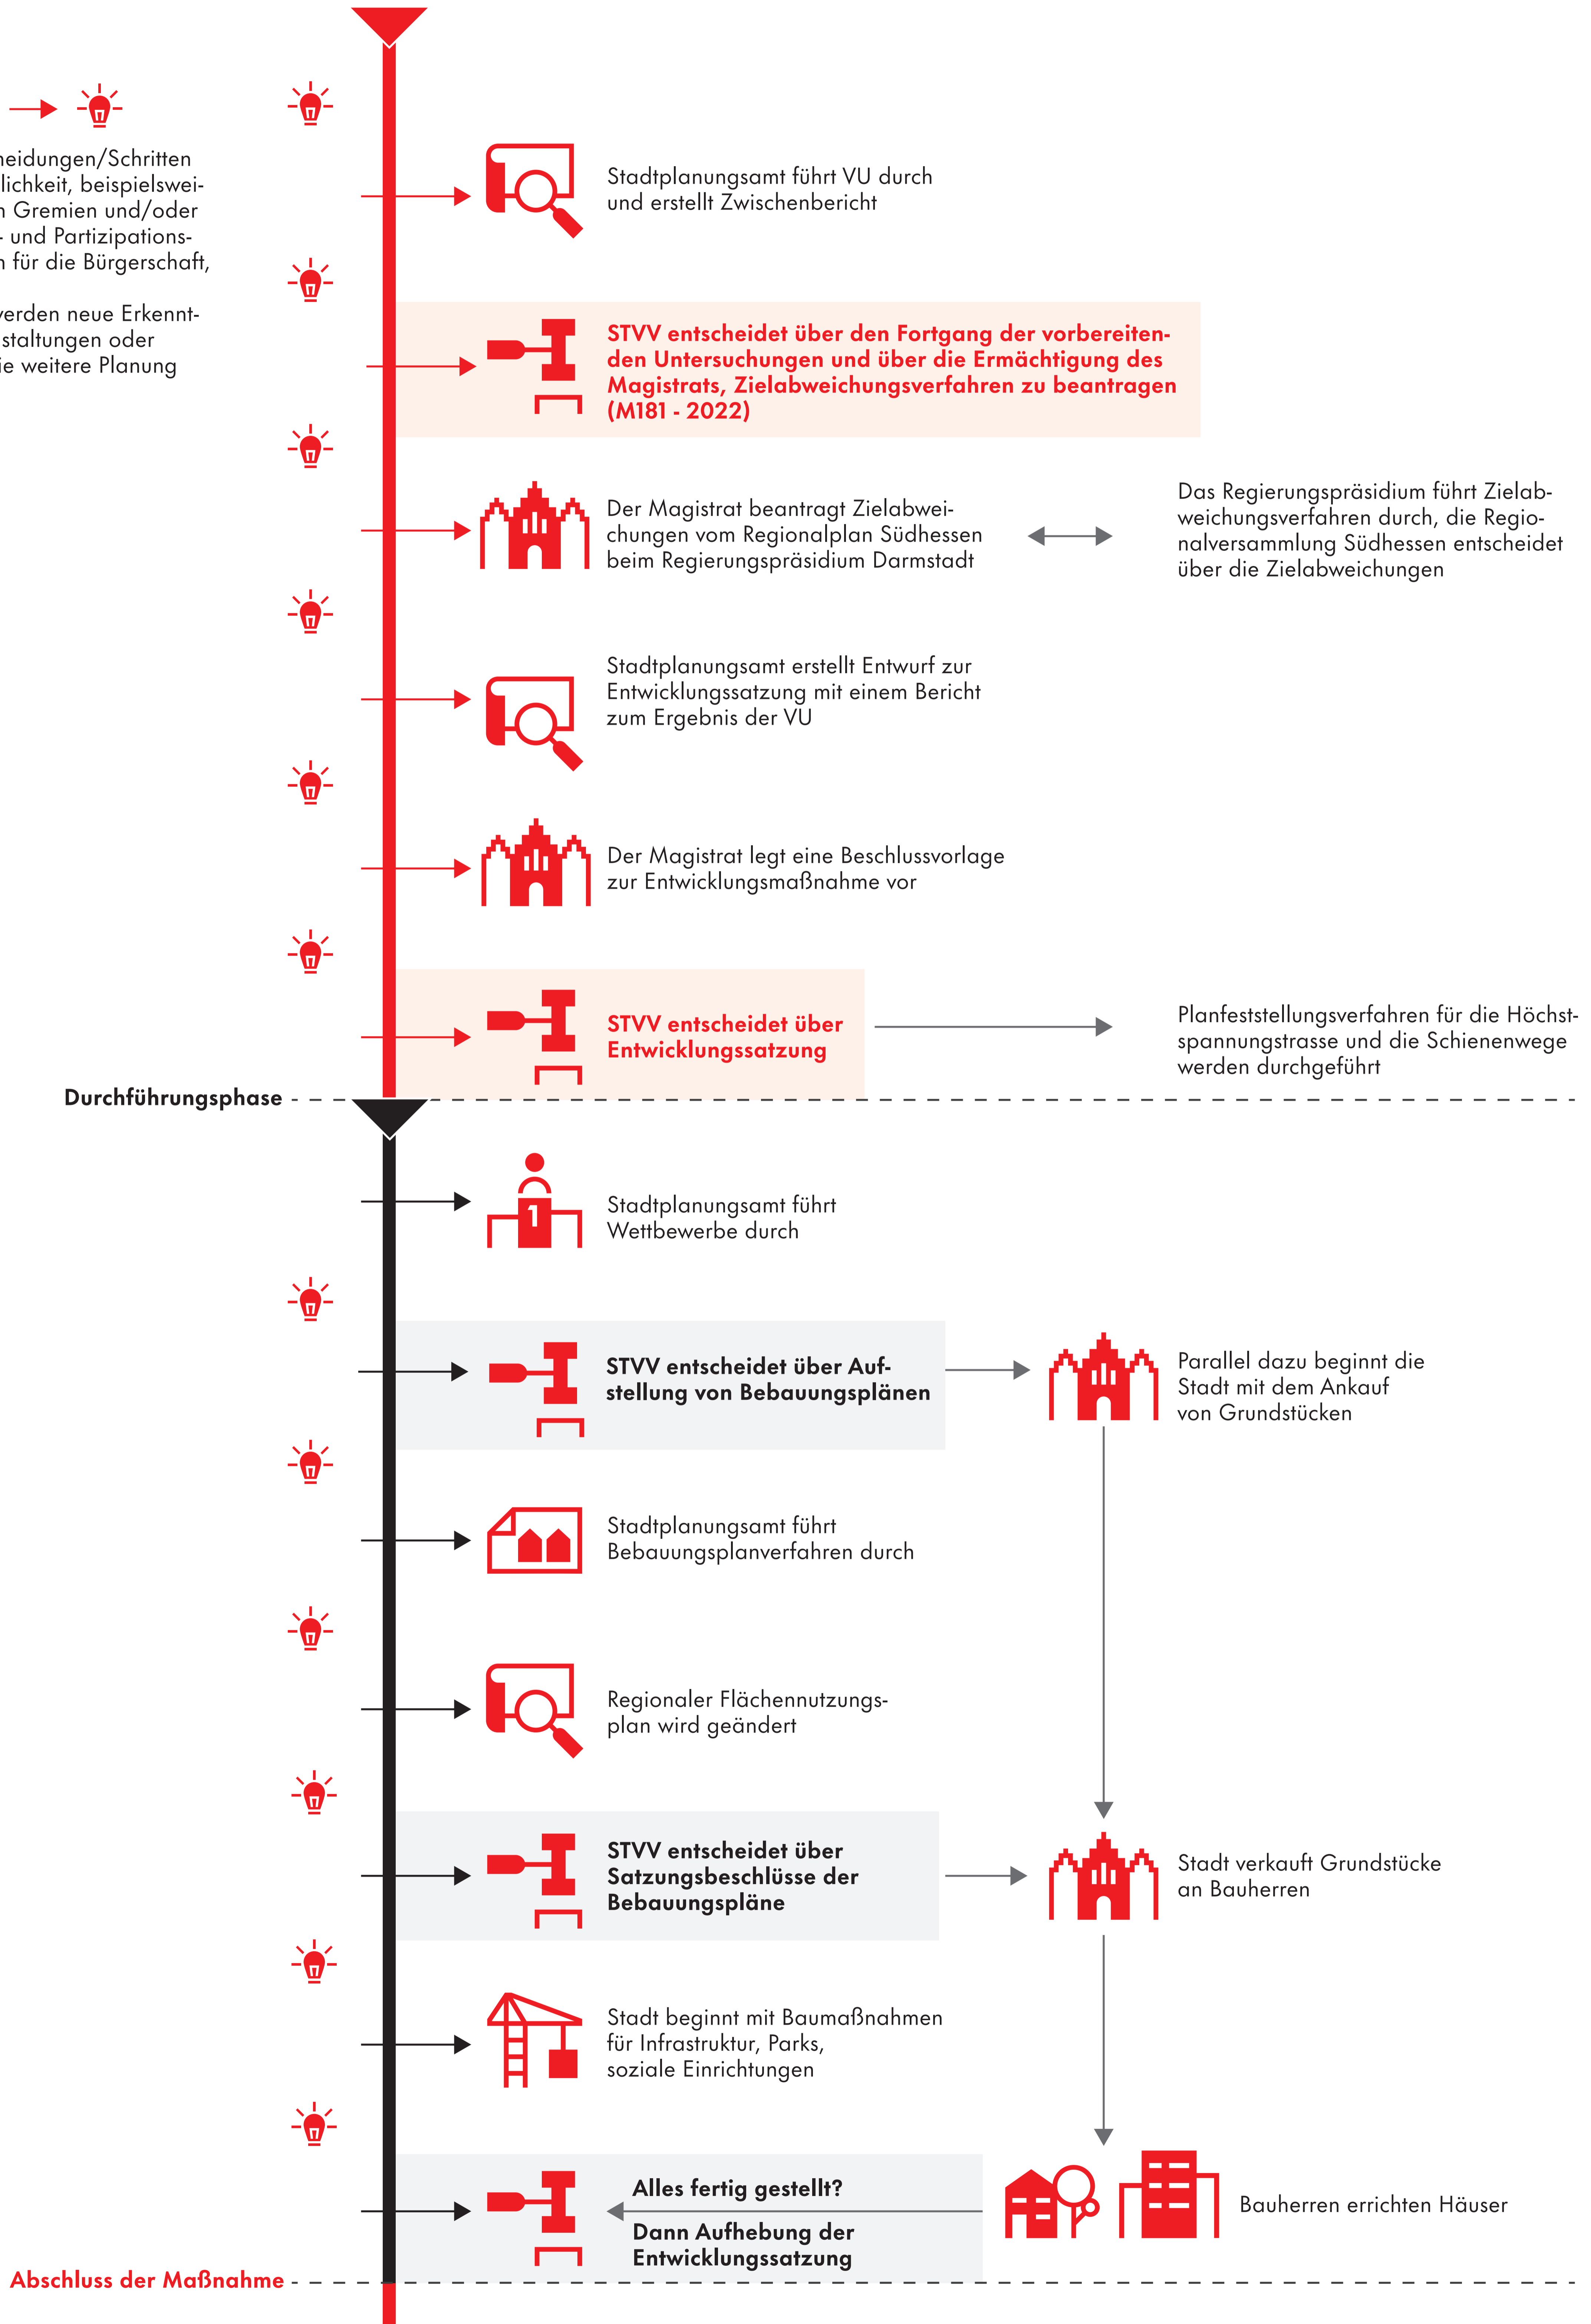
heidungen/Schritten
lichkeit, beispielswei-
n Gremien und/oder
- und Partizipations-
n für die Bürgerschaft,

verden neue Erkennt-
staltungen oder
ie weitere Planung

Stadtplanungsamt führt VU durch und erstellt Zwischenbericht

STVV entscheidet über den Fortgang der vorbereitenden Untersuchungen und über die Ermächtigung des Magistrats, Zielabweichungsverfahren zu beantragen (M181 - 2022)

Der Magistrat beantragt Zielabweichungen vom Regionalplan Südhessen beim Regierungspräsidium Darmstadt

Das Regierungspräsidium führt Zielabweichungsverfahren durch, die Regionalversammlung Südhessen entscheidet über die Zielabweichungen

Stadtplanungsamt erstellt Entwurf zur Entwicklungssatzung mit einem Bericht zum Ergebnis der VU

Der Magistrat legt eine Beschlussvorlage zur Entwicklungsmaßnahme vor

STVV entscheidet über Entwicklungssatzung

Planfeststellungsverfahren für die Höchstspannungstrasse und die Schienenwege werden durchgeführt

Durchführungsphase

Stadtplanungsamt führt Wettbewerbe durch

STVV entscheidet über Aufstellung von Bebauungsplänen

Parallel dazu beginnt die Stadt mit dem Ankauf von Grundstücken

Stadtplanungsamt führt Bebauungsplanverfahren durch

Regionaler Flächennutzungsplan wird geändert

STVV entscheidet über Satzungsbeschlüsse der Bebauungspläne

Stadt verkauft Grundstücke an Bauherren

Stadt beginnt mit Baumaßnahmen für Infrastruktur, Parks, soziale Einrichtungen

Alles fertig gestellt?
Dann Aufhebung der Entwicklungssatzung

Bauherren errichten Häuser

Abschluss der Maßnahme